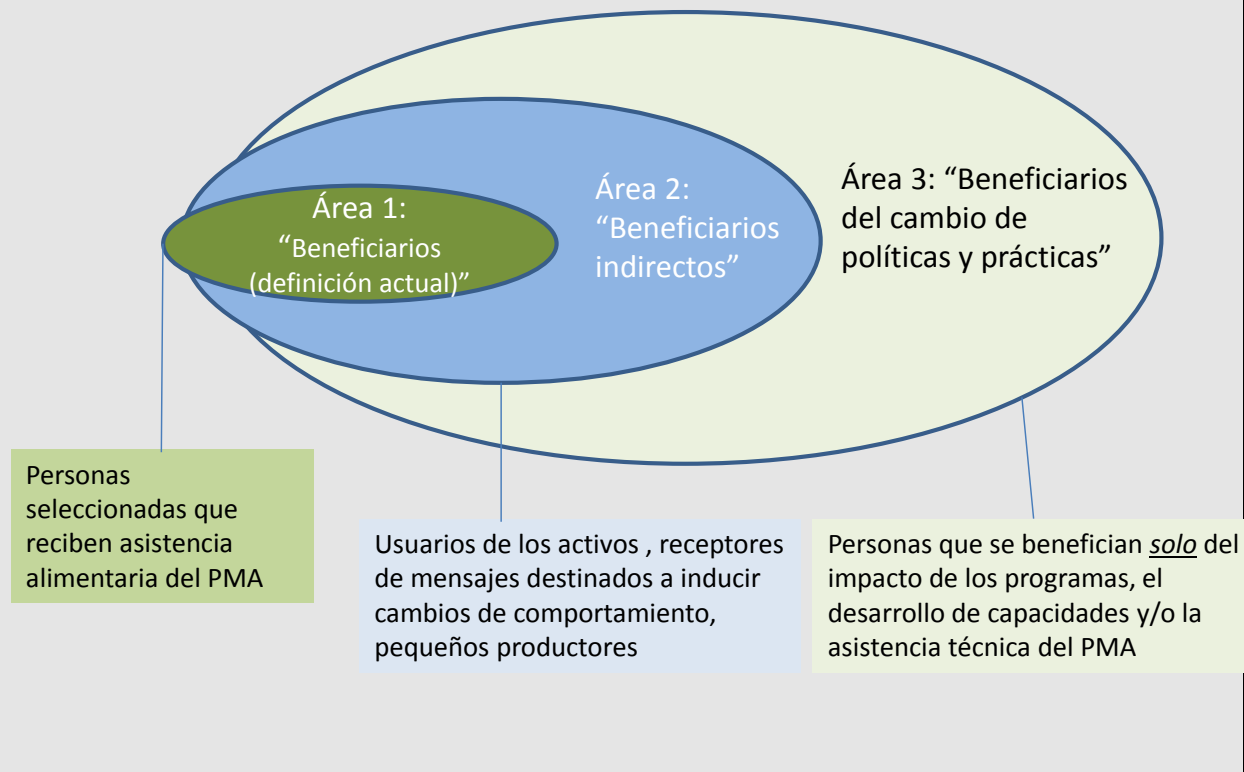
Área 1:
“Beneficiarios (definición actual)”

Área 2:
“Beneficiarios indirectos”

Área 3: “Beneficiarios del cambio de políticas y prácticas”

Personas seleccionadas que reciben asistencia alimentaria del PMA

Usuarios de los activos , receptores de mensajes destinados a inducir cambios de comportamiento, pequeños productores

Personas que se benefician *solo* del impacto de los programas, el desarrollo de capacidades y/o la asistencia técnica del PMA